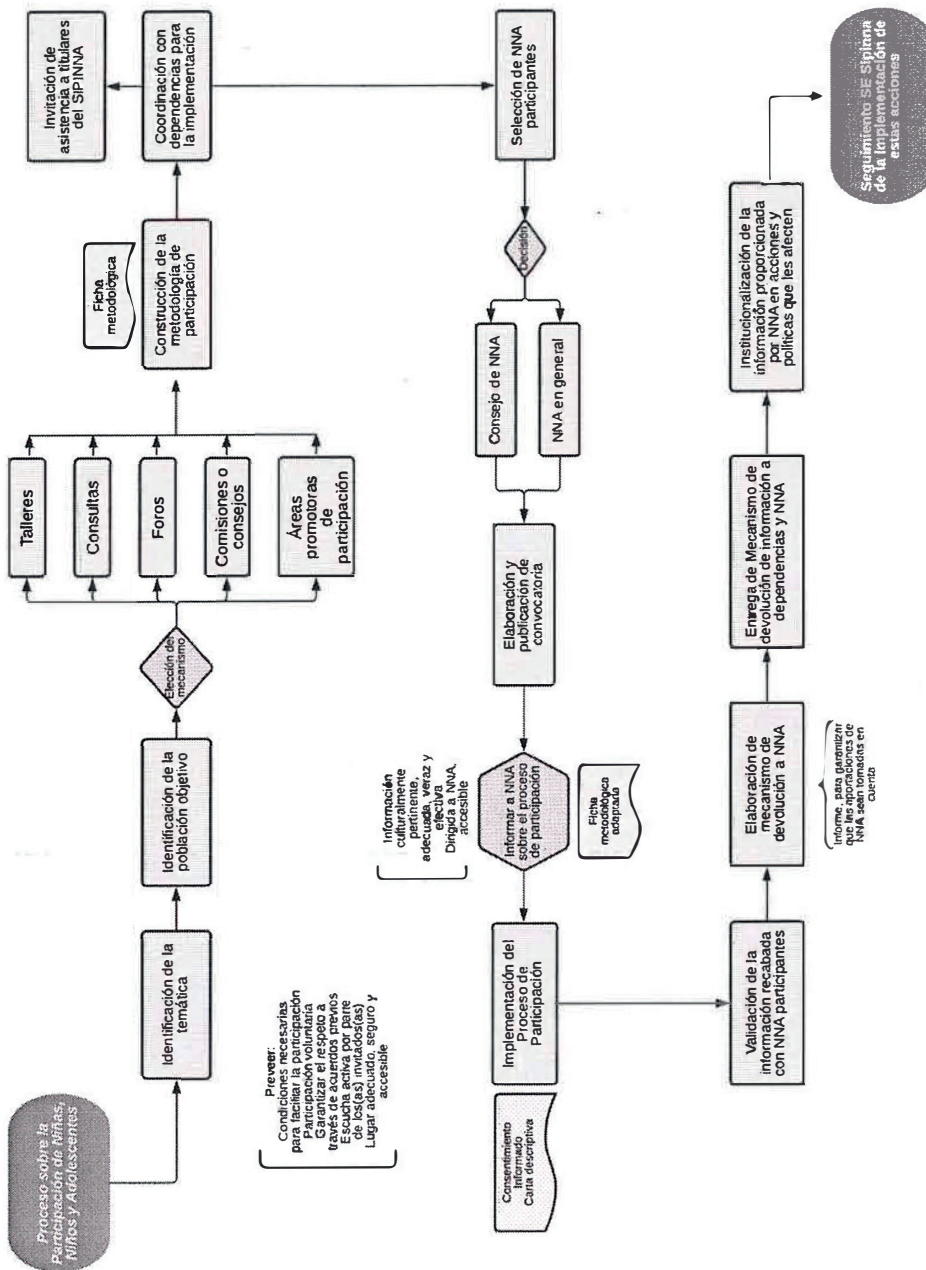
Proceso sobre la Participación de Niñas, Niños y Adolescentes

Identificación de la temática

Identificación de la población objetivo

Elección del mecanismo

Talleres

Consultas

Foros

Comisiones o consejos

Áreas promotoras de participación

Ficha metodológica

Construcción de la metodología de participación

Coordinación con dependencias para la implementación

Invitación de asistencia a titulares del SIPINNA

Prever:
Condiciones necesarias para facilitar la participación
Participación voluntaria
Garantizar el respeto a través de acuerdos previos
Escucha activa por parte de los(as) invitados(as)
Lugar adecuado, seguro y accesible

Selección de NNA participantes

Decisión

Consejo de NNA

NNA en general

Elaboración y publicación de convocatoria

Información culturalmente pertinente, adecuada, veraz y efectiva
Dirigida a NNA, accesible

Informar a NNA sobre el proceso de participación

Ficha metodológica adecuada

Implementación del Proceso de Participación

Consentimiento informado
Carta descriptiva

Validación de la información recabada con NNA participantes

Elaboración de mecanismo de devolución a NNA

Informe, para garantizar que las aportaciones de NNA sean tomadas en cuenta

Entrega de Mecanismo de devolución de información a dependencias y NNA

Institucionalización de la información proporcionada por NNA en acciones y políticas que les afecten

Seguimiento SE SIPINNA de la implementación de estas acciones